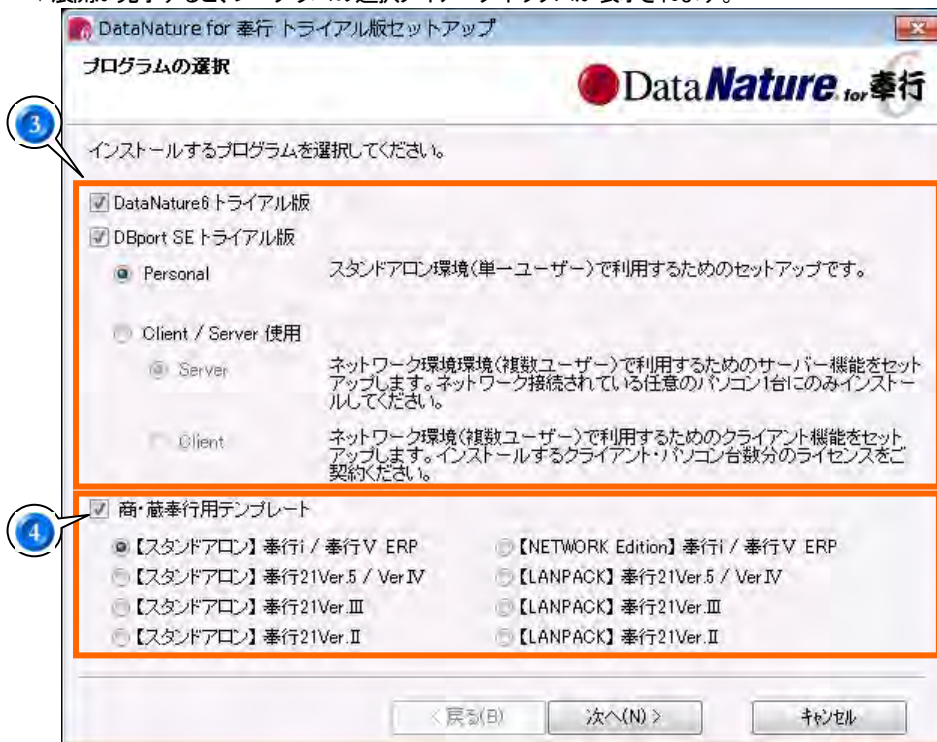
DataNature for 奉行 トライアル版セットアップ

プログラムの選択

DataNature for 奉行

3

インストールするプログラムを選択してください。

DataNature6 トライアル版

DBport SE トライアル版

Personal　スタンドアロン環境（単一ユーザー）で利用するためのセットアップです。

Client / Server 使用

Server　ネットワーク環境環境（複数ユーザー）で利用するためのサーバー機能をセットアップします。ネットワーク接続されている任意のパソコン1台にのみインストールしてください。

Client　ネットワーク環境（複数ユーザー）で利用するためのクライアント機能をセットアップします。インストールするクライアント・パソコン台数分のライセンスをご契約ください。

4

商・蔵奉行用テンプレート

【スタンドアロン】奉行i / 奉行V ERP

【スタンドアロン】奉行21Ver.5 / VerⅣ

【スタンドアロン】奉行21Ver.Ⅲ

【スタンドアロン】奉行21Ver.Ⅱ

【NETWORK Edition】奉行i / 奉行V ERP

【LANPACK】奉行21Ver.5 / VerⅣ

【LANPACK】奉行21Ver.Ⅲ

【LANPACK】奉行21Ver.Ⅱ

< 戻る(B)　次へ(N) >　キャンセル